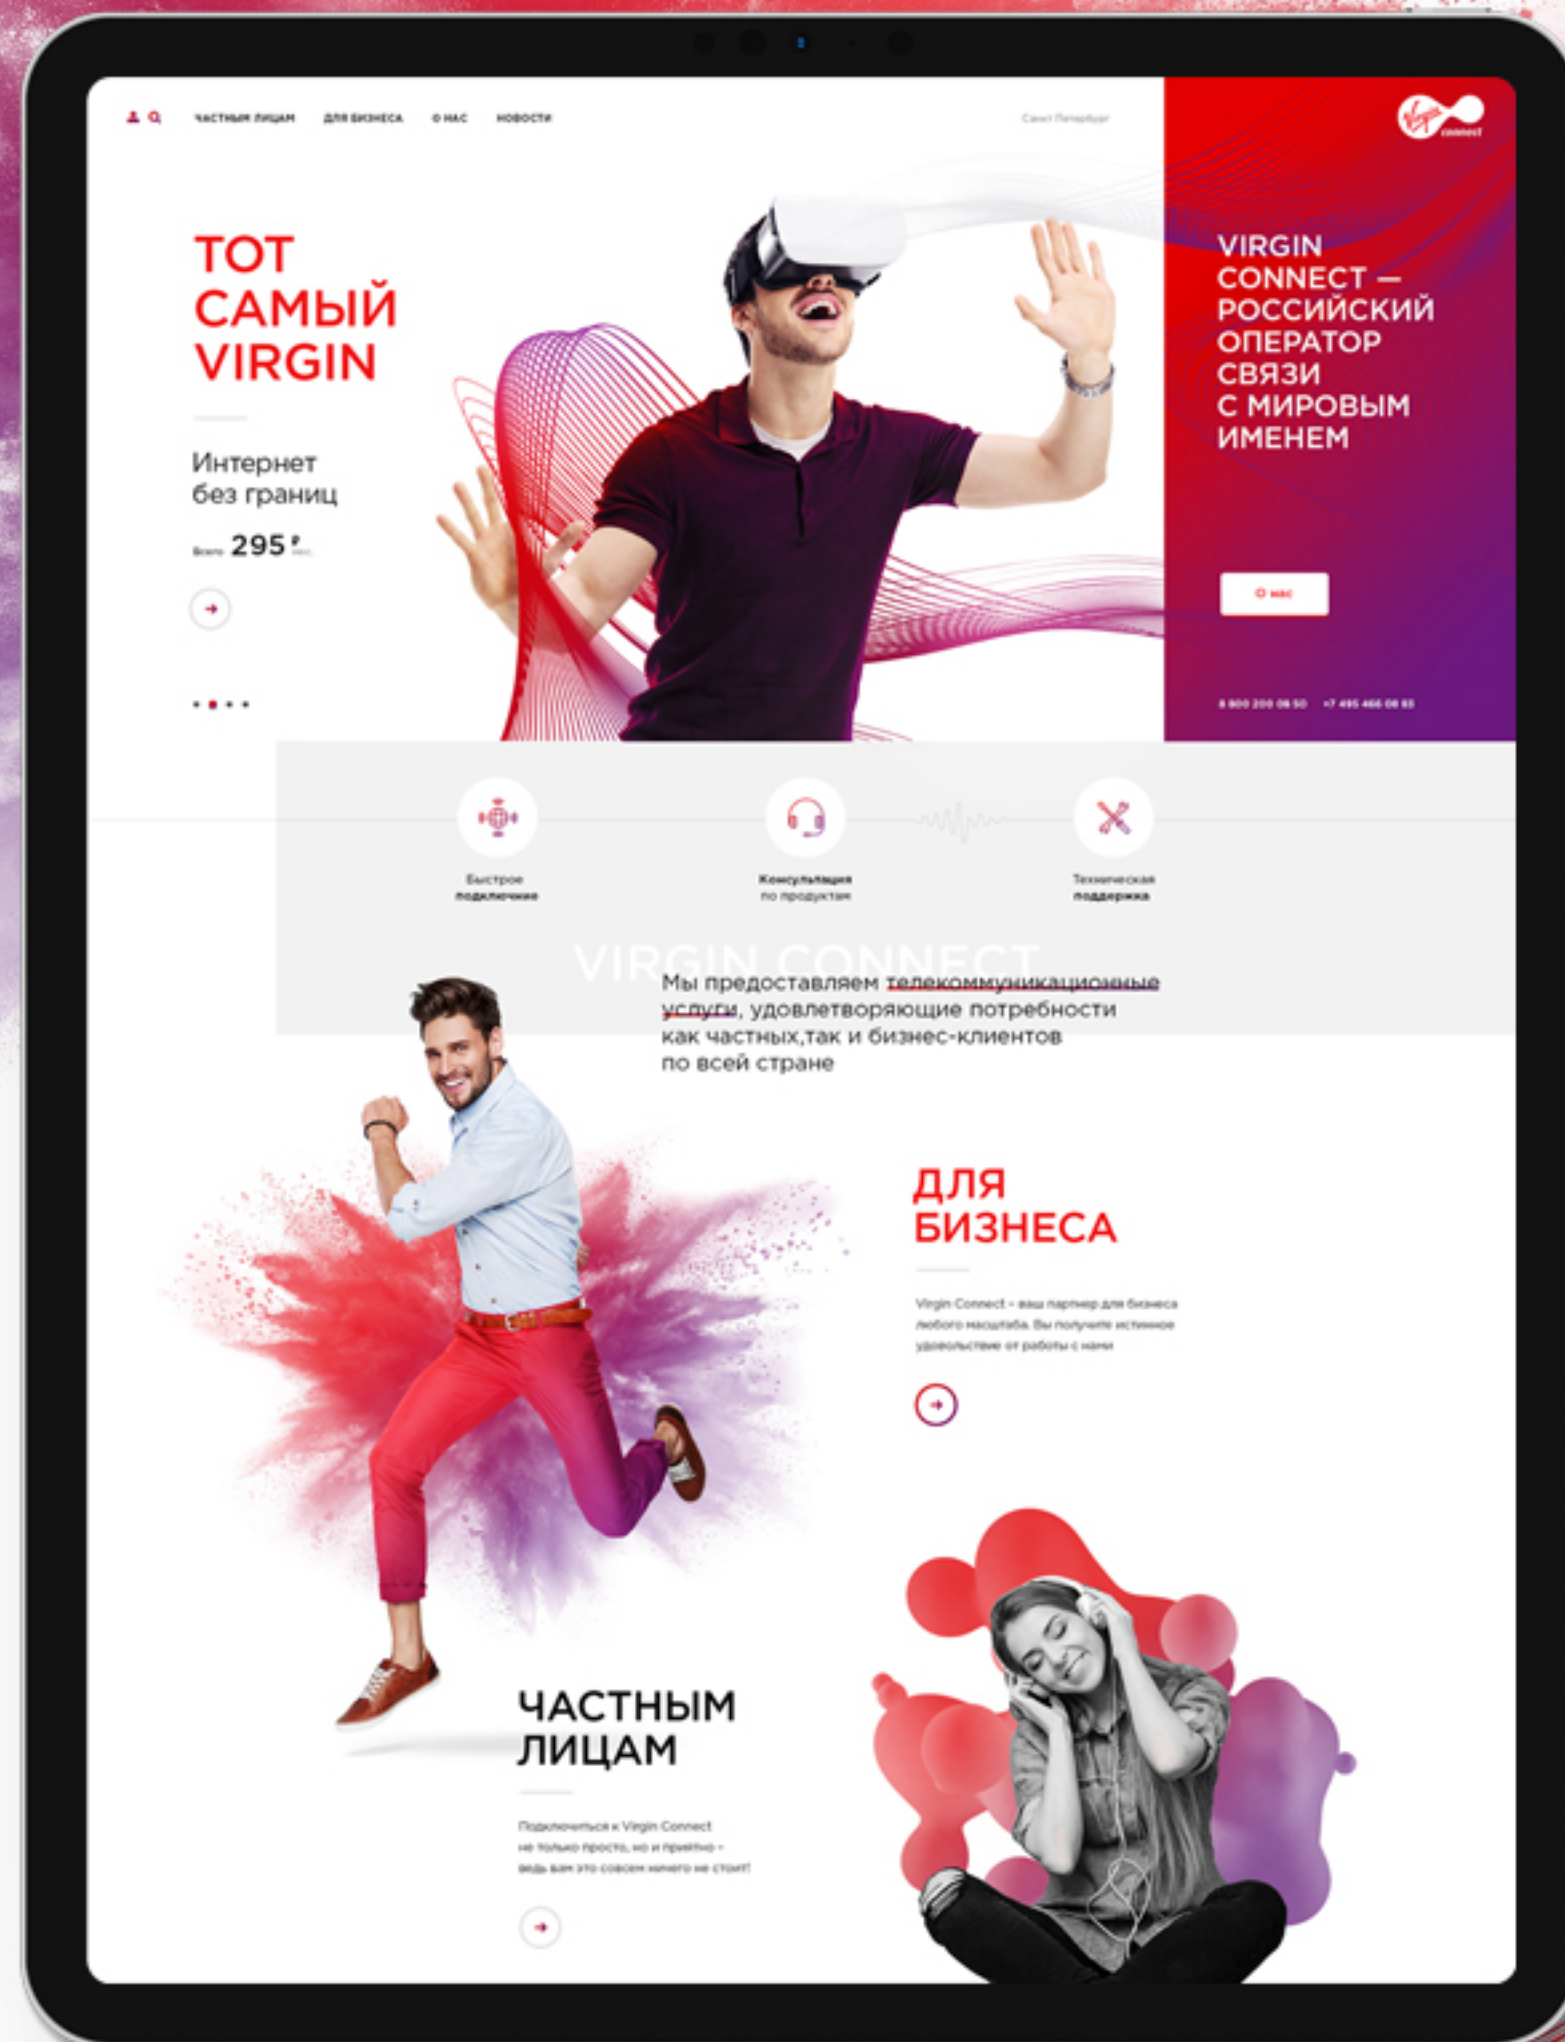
ЧАСТНЫМ ЛИЦАМ ДЛЯ БИЗНЕСА О НАС НОВОСТИ

Санкт Петербург

Virgin connect

ТОТ САМЫЙ VIRGIN

Интернет без границ

Всего 295 ₽ мес.

VIRGIN CONNECT — РОССИЙСКИЙ ОПЕРАТОР СВЯЗИ С МИРОВЫМ ИМЕНЕМ

О нас

8 800 200 08 50 +7 495 466 08 83

Быстрое подключение

Консультация по продуктам

Техническая поддержка

VIRGIN CONNECT

Мы предоставляем телекоммуникационные услуги, удовлетворяющие потребности как частных,так и бизнес-клиентов по всей стране

ДЛЯ БИЗНЕСА

Virgin Connect - ваш партнер для бизнеса любого масштаба. Вы получите истинное удовольствие от работы с нами

ЧАСТНЫМ ЛИЦАМ

Подключиться к Virgin Connect не только просто, но и приятно - ведь вам это совсем ничего не стоит!